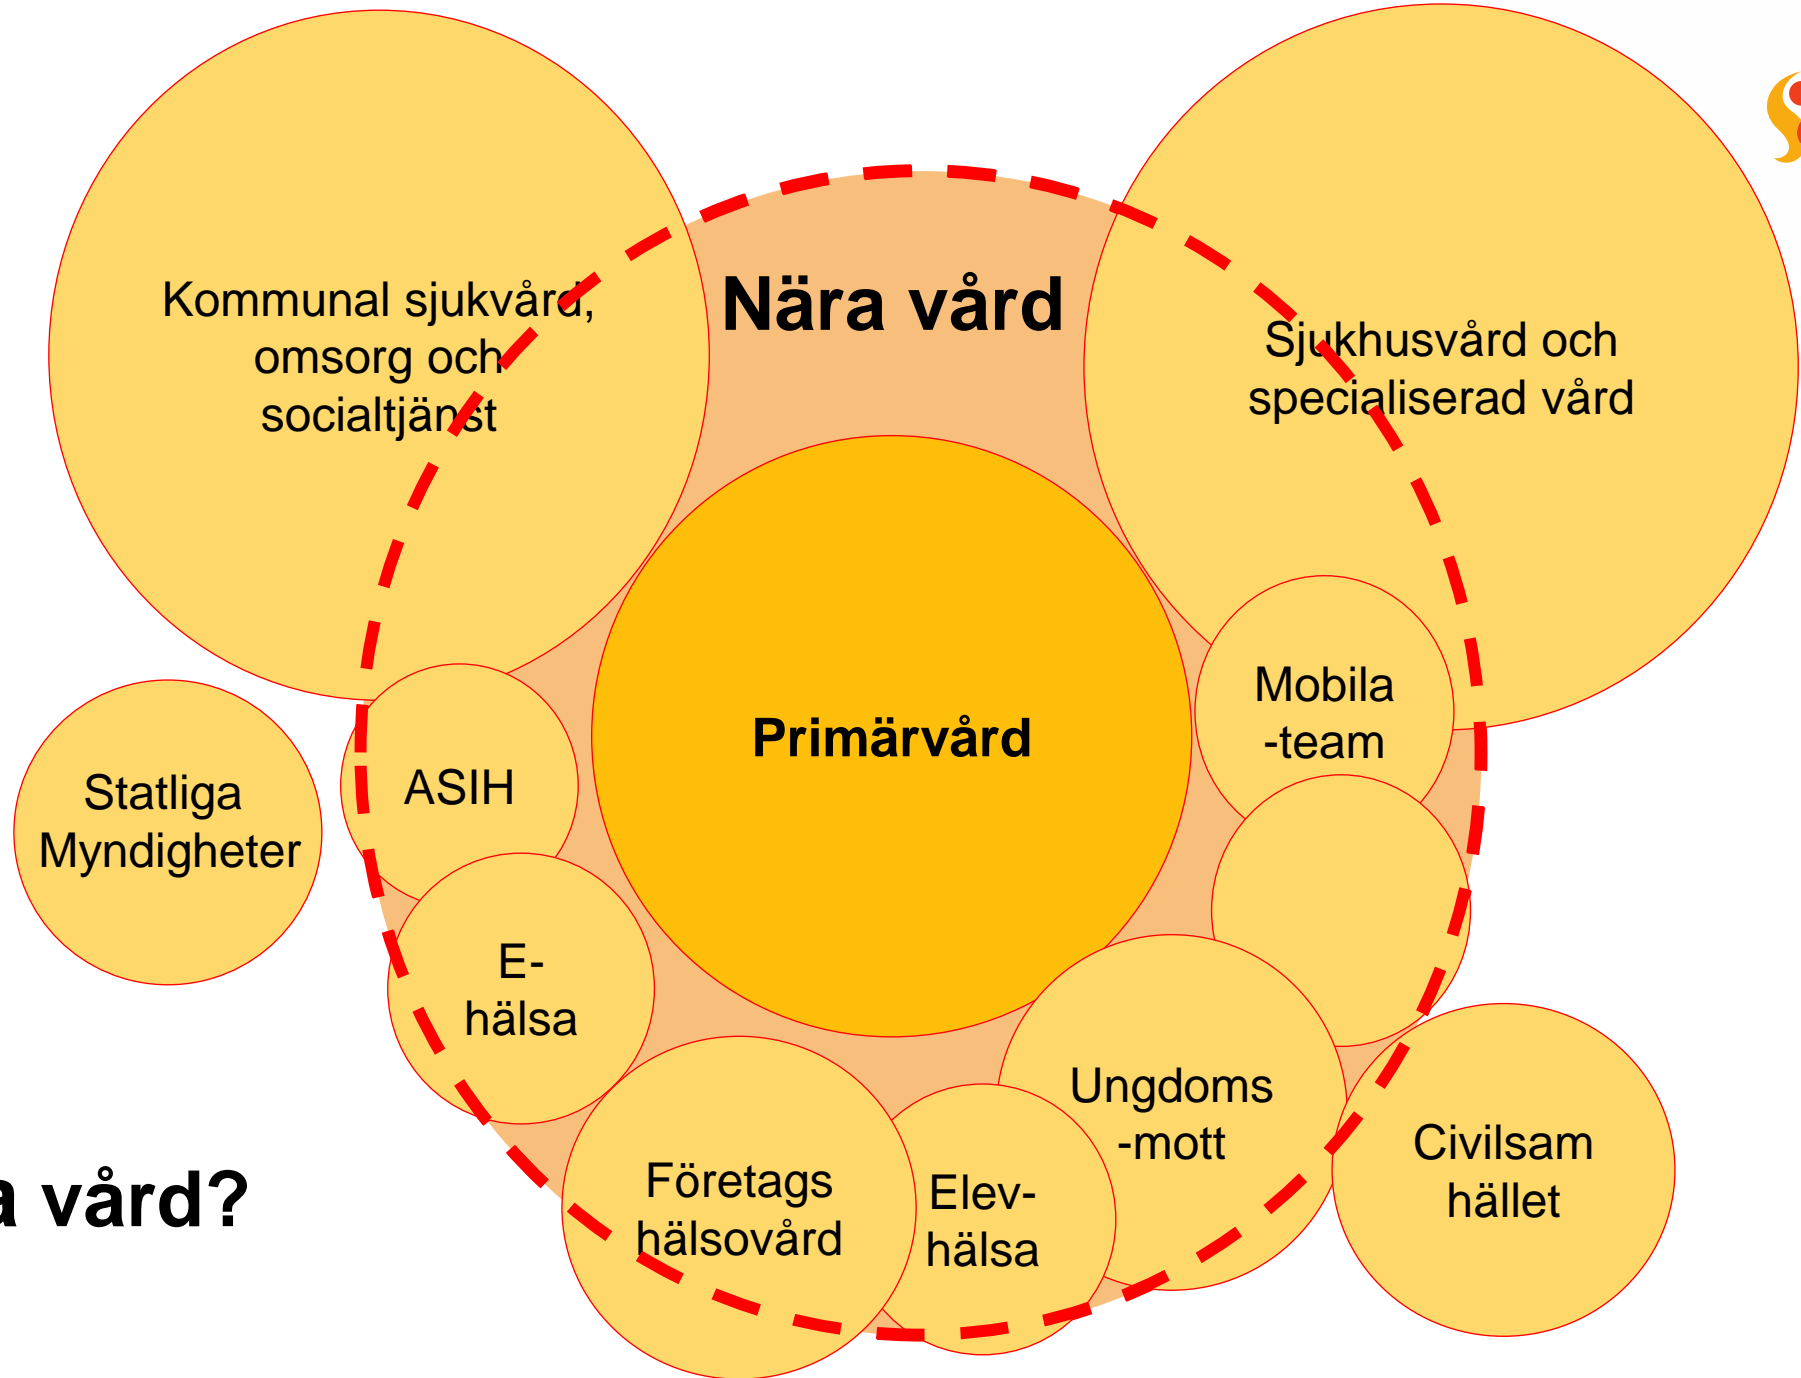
Kommunal sjukvård, omsorg och socialtjänst

Nära vård

Sjukhusvård och specialiserad vård

Statliga Myndigheter

ASIH

Primärvård

Mobila -team

E-hälsa

Ungdoms -mott

Civilsam hället

Företags hälsovård

Elev-hälsa

a vård?